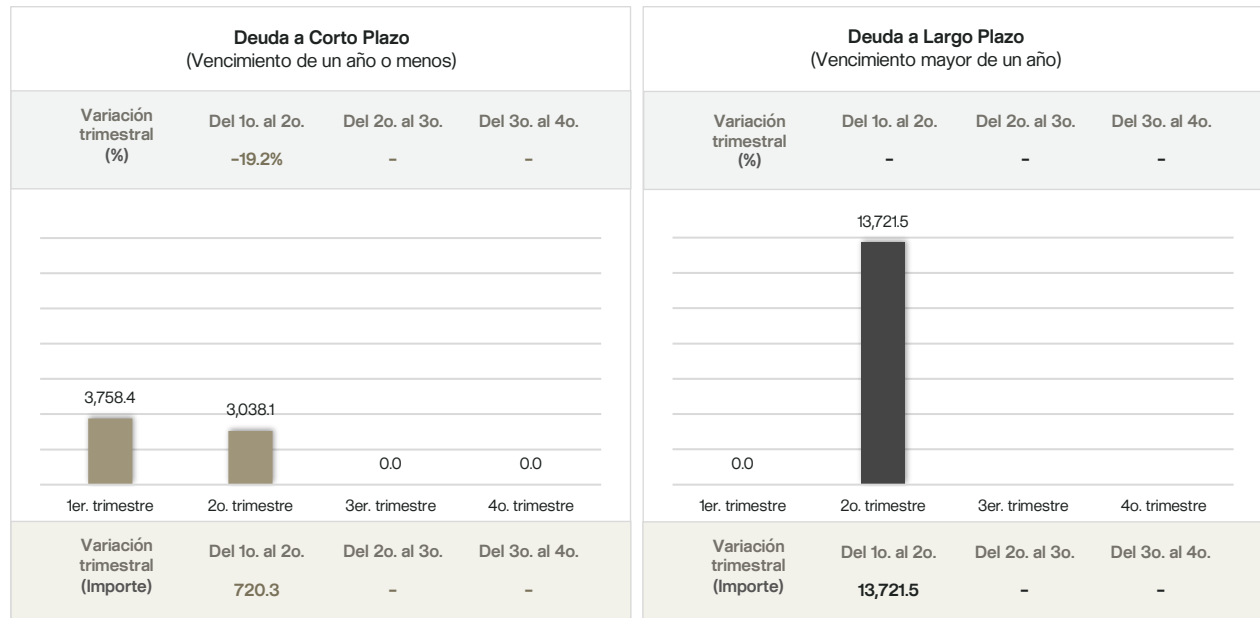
**Deuda a Corto Plazo**
(Vencimiento de un año o menos)

| Variación trimestral (%) | Del 1o. al 2o. | Del 2o. al 3o. | Del 3o. al 4o. |
|---|---|---|---|
| | -19.2% | - | - |

3,758.4
3,038.1
0.0
0.0

1er. trimestre
2o. trimestre
3er. trimestre
4o. trimestre

| Variación trimestral (Importe) | Del 1o. al 2o. | Del 2o. al 3o. | Del 3o. al 4o. |
|---|---|---|---|
| | 720.3 | - | - |

**Deuda a Largo Plazo**
(Vencimiento mayor de un año)

| Variación trimestral (%) | Del 1o. al 2o. | Del 2o. al 3o. | Del 3o. al 4o. |
|---|---|---|---|
| | - | - | - |

13,721.5
0.0

1er. trimestre
2o. trimestre
3er. trimestre
4o. trimestre

| Variación trimestral (Importe) | Del 1o. al 2o. | Del 2o. al 3o. | Del 3o. al 4o. |
|---|---|---|---|
| | 13,721.5 | - | - |